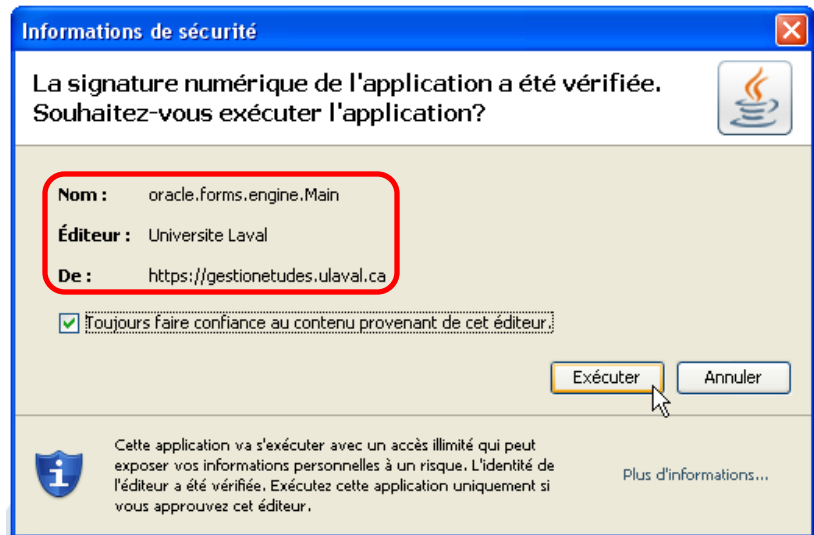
Informations de sécurité

La signature numérique de l'application a été vérifiée. Souhaitez-vous exécuter l'application?

Nom : oracle.forms.engine.Main

Éditeur : Universite Laval

De : https://gestionetudes.ulaval.ca

Toujours faire confiance au contenu provenant de cet éditeur.

Exécuter

Annuler

Cette application va s'exécuter avec un accès illimité qui peut exposer vos informations personnelles à un risque. L'identité de l'éditeur a été vérifiée. Exécutez cette application uniquement si vous approuvez cet éditeur.

Plus d'informations...